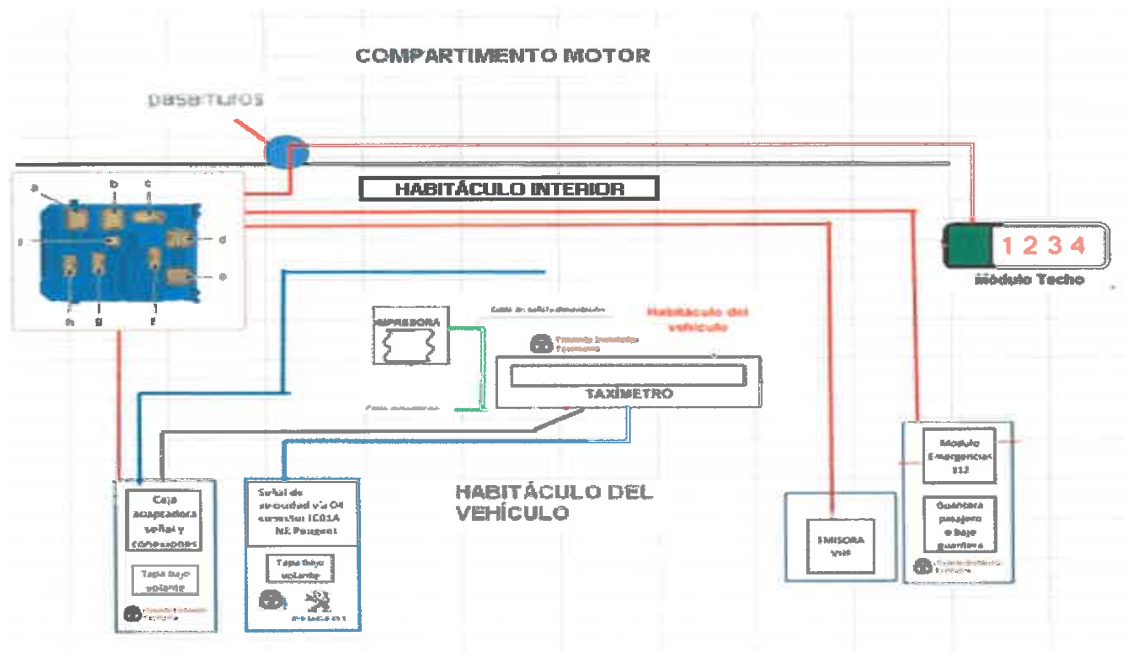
COMPARTIMENTO MOTOR

pasamuros

HABITÁCULO INTERIOR

a b c d e f g h i

1 2 3 4

Módulo Techo

IMPRESORA

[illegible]

Habitáculo del vehículo

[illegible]

TAXÍMETRO

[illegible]

HABITÁCULO DEL VEHÍCULO

Caja acopladora señal y conexiones

Tapa bajo volante

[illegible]

Señal de seguridad vía 04 conector IC01A NE Peugeot

Tapa bajo volante

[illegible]

EMISORA VHF

Modulo Emergencias 112

Guantera pasajero o bajo guantera

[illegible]